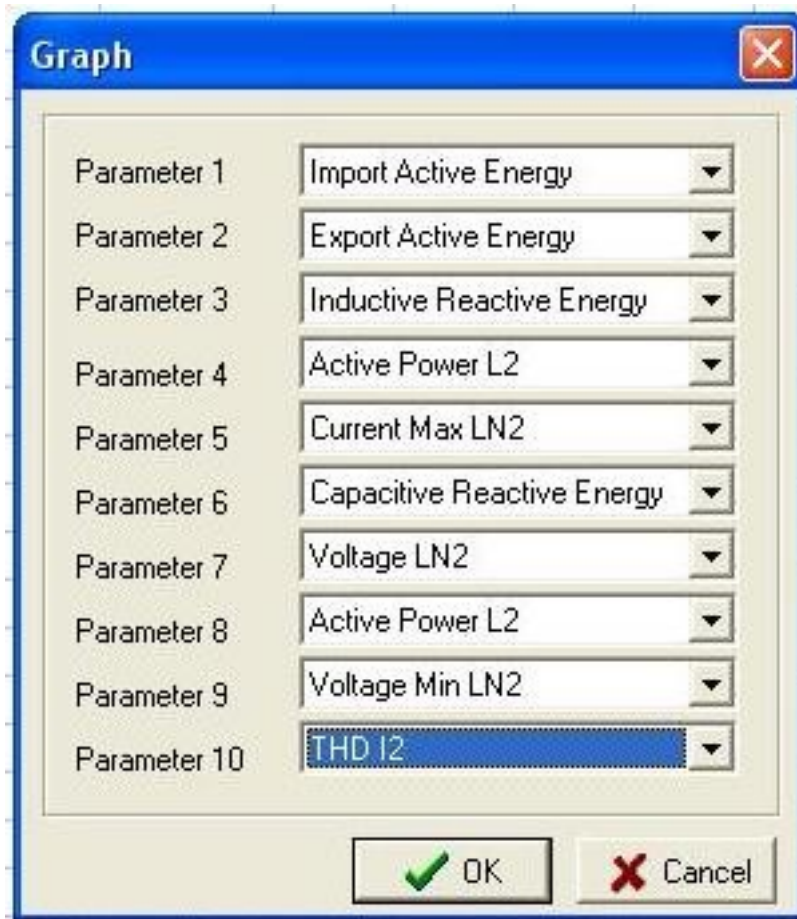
Graph

| | |
|---|---|
| Parameter 1 | Import Active Energy |
| Parameter 2 | Export Active Energy |
| Parameter 3 | Inductive Reactive Energy |
| Parameter 4 | Active Power L2 |
| Parameter 5 | Current Max LN2 |
| Parameter 6 | Capacitive Reactive Energy |
| Parameter 7 | Voltage LN2 |
| Parameter 8 | Active Power L2 |
| Parameter 9 | Voltage Min LN2 |
| Parameter 10 | THD I2 |

OK
Cancel